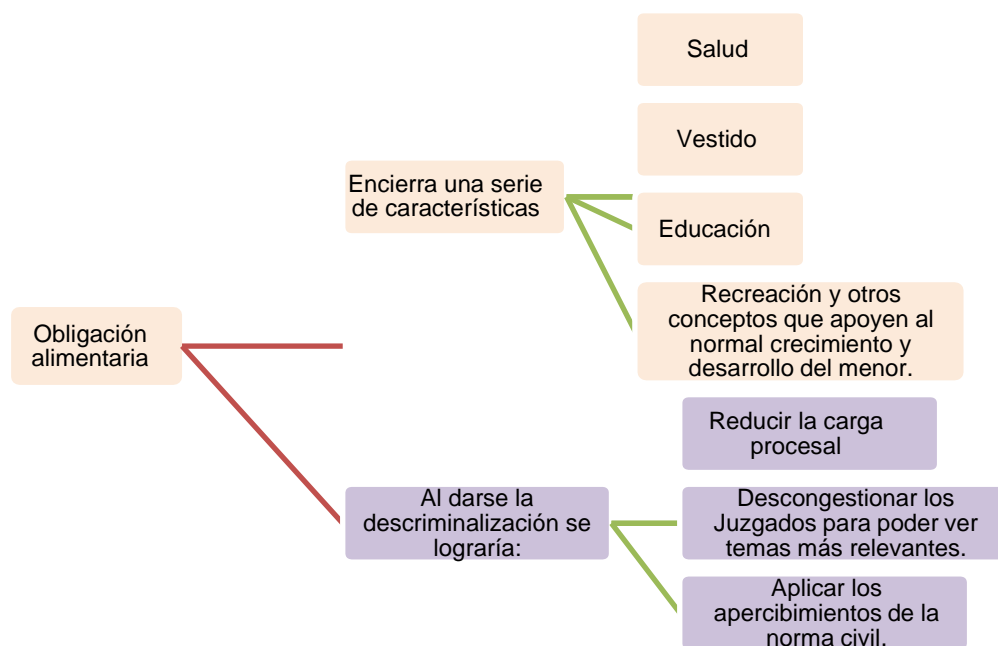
Obligación alimentaria

Encierra una serie de características

Salud

Vestido

Educación

Recreación y otros conceptos que apoyen al normal crecimiento y desarrollo del menor.

Al darse la descriminalización se lograría:

Reducir la carga procesal

Descongestionar los Juzgados para poder ver temas más relevantes.

Aplicar los apercibimientos de la norma civil.